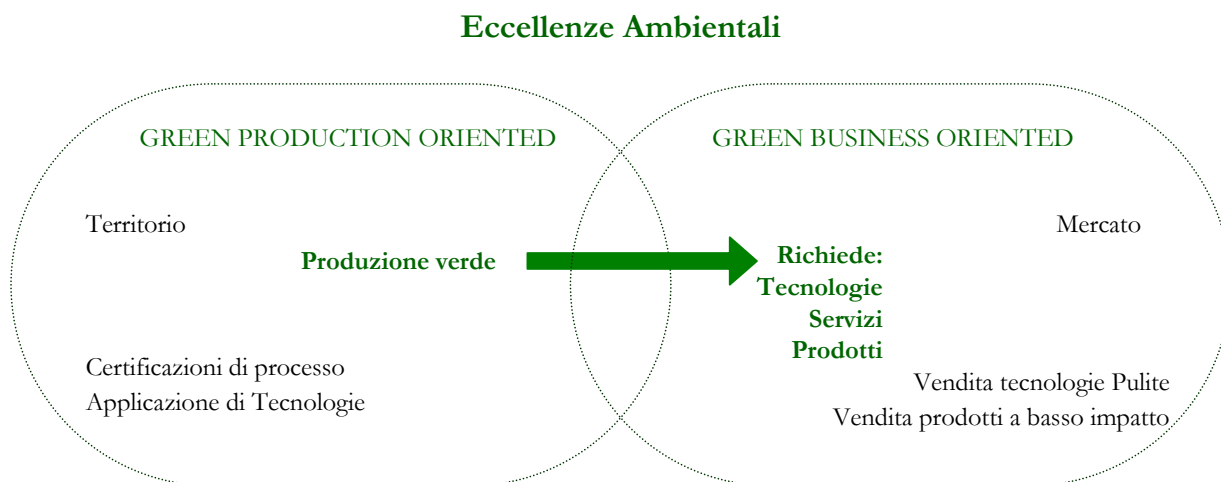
Eccellenze Ambientali

GREEN PRODUCTION ORIENTED

Territorio

Produzione verde

Certificazioni di processo
Applicazione di Tecnologie

GREEN BUSINESS ORIENTED

Mercato

Richiede:
Tecnologie
Servizi
Prodotti

Vendita tecnologie Pulite
Vendita prodotti a basso impatto